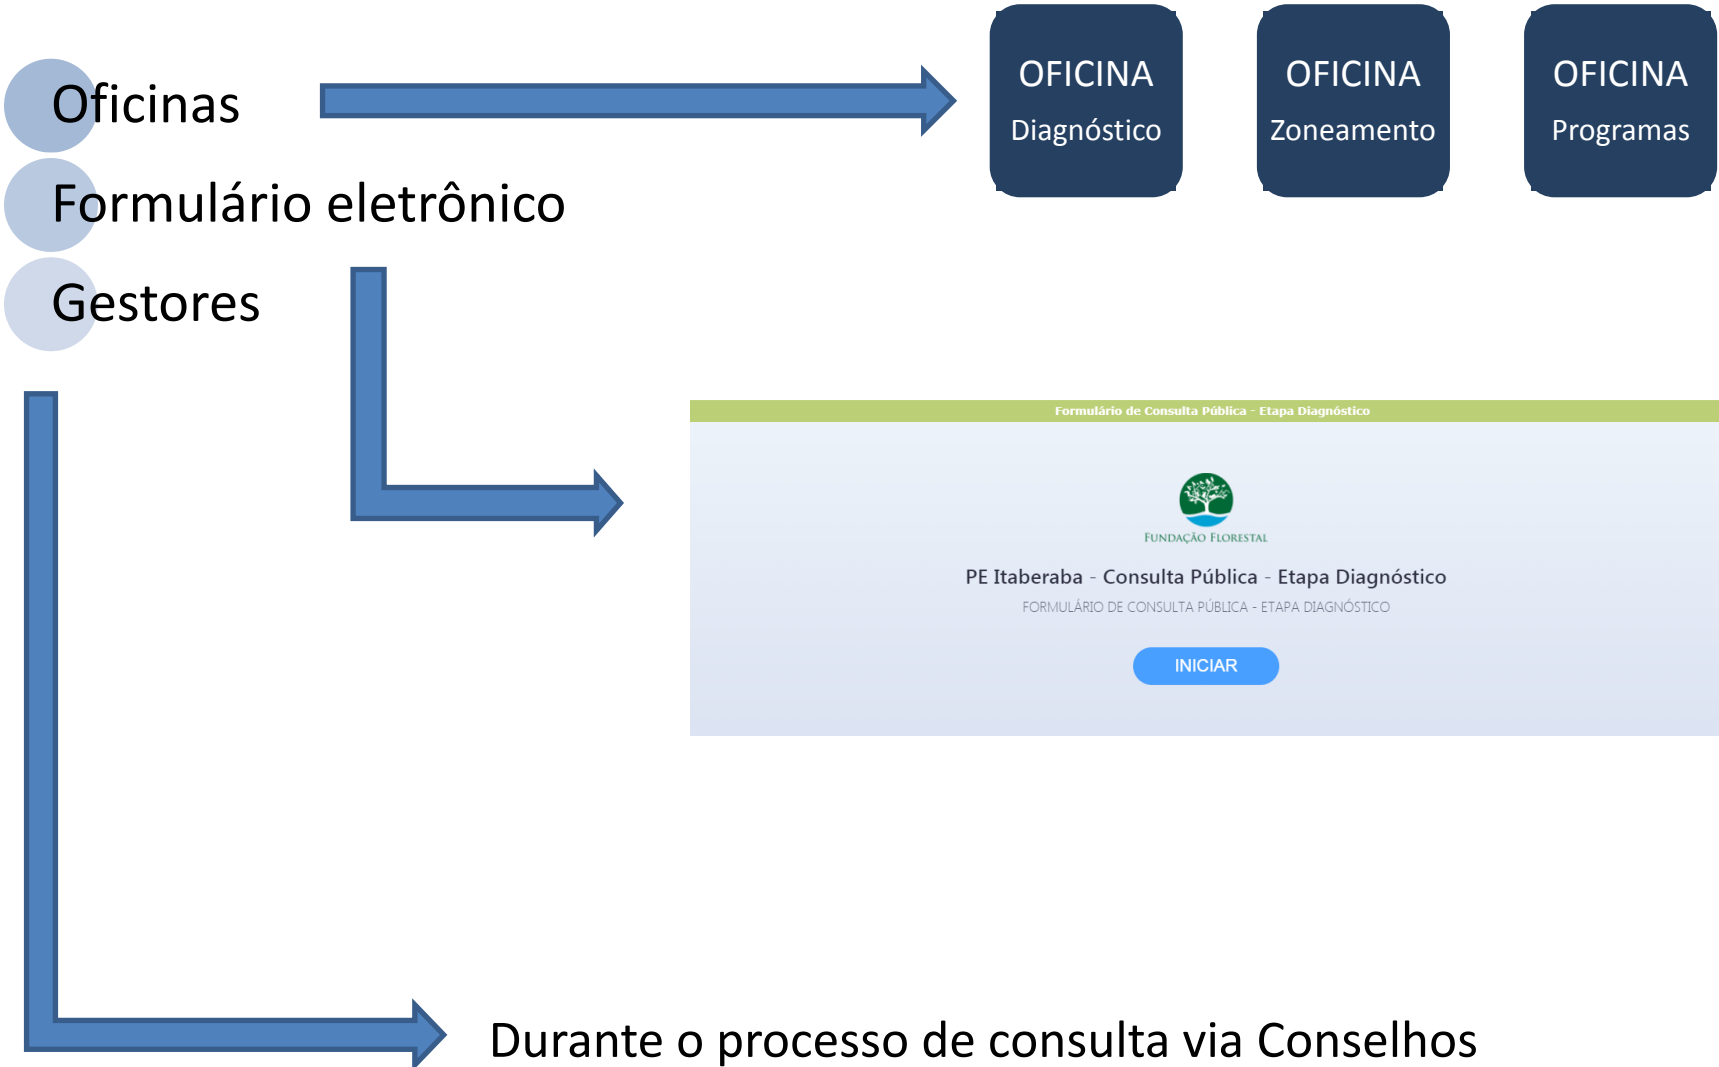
Oficinas

Formulário eletrônico

Gestores

OFICINA
Diagnóstico

OFICINA
Zoneamento

OFICINA
Programas

Formulário de Consulta Pública - Etapa Diagnóstico

FUNDAÇÃO FLORESTAL

PE Itaberaba - Consulta Pública - Etapa Diagnóstico

FORMULÁRIO DE CONSULTA PÚBLICA - ETAPA DIAGNÓSTICO

INICIAR

Durante o processo de consulta via Conselhos